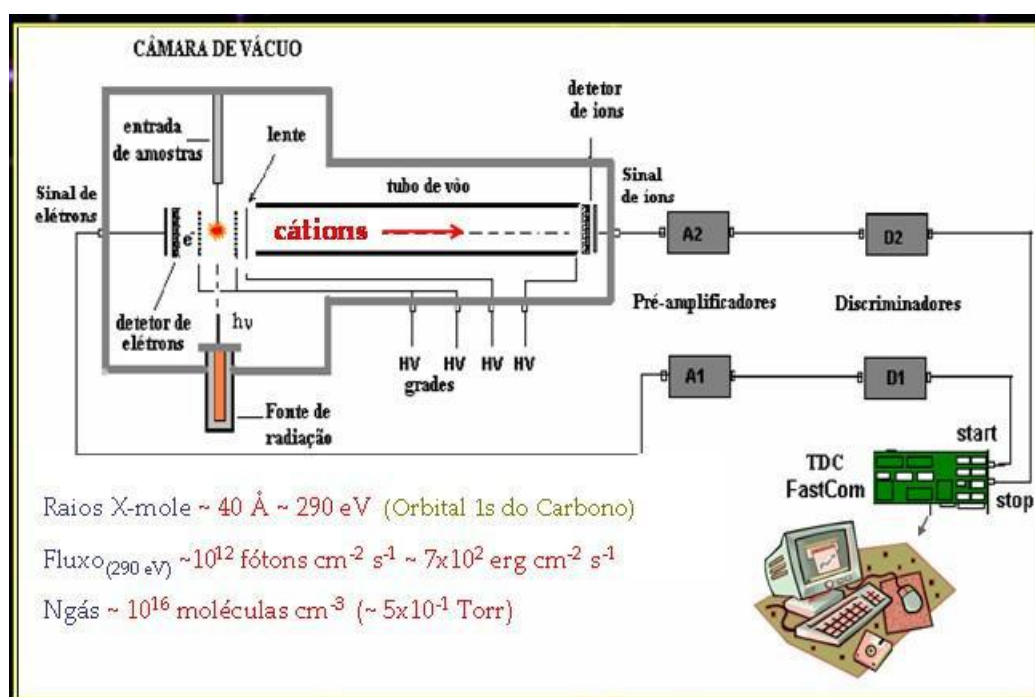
CÂMARA DE VÁCUO

entrada de amostras

lente

detetor de ions

Sinal de elétrons

tubo de vôo

Sinal de ions

e⁻

cátions

A2

D2

detetor de elétrons

hν

Pré-amplificadores

Discriminadores

HV HV HV HV
grades

A1

D1

Fonte de radiação

start

TDC FastCom

stop

Raios X-mole ~ 40 Å ~ 290 eV (Orbital 1s do Carbono)

Fluxo$_{(290\ eV)}$ ~$10^{12}$ fótons cm$^{-2}$ s$^{-1}$ ~ 7x$10^{2}$ erg cm$^{-2}$ s$^{-1}$

Ngás ~ $10^{16}$ moléculas cm$^{-3}$ (~ 5x$10^{-1}$ Torr)